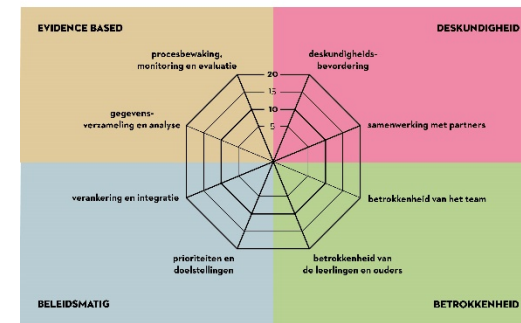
EVIDENCE BASED

DESKUNDIGHEID

procesbewaking, monitoring en evaluatie

deskundigheids-bevordering

20
15
10
5

gegevens-verzameling en analyse

samenwerking met partners

verankering en integratie

betrokkenheid van het team

prioriteiten en doelstellingen

betrokkenheid van de leerlingen en ouders

BELEIDSMATIG

BETROKKENHEID